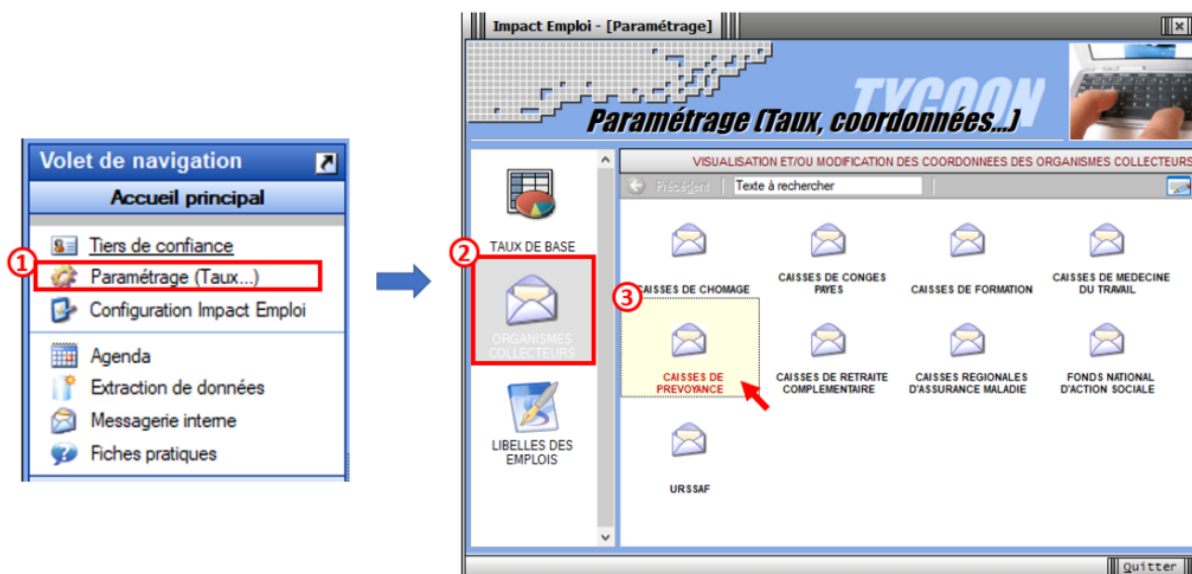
Volet de navigation

Accueil principal

Tiers de confiance

1 Paramétrage (Taux...)

Configuration Impact Emploi

Agenda

Extraction de données

Messagerie interne

Fiches pratiques

Impact Emploi - [Paramétrage]

TYCOON

Paramétrage (Taux, coordonnées...)

TAUX DE BASE

2 ORGANISMES COLLECTEURS

LIBELLES DES EMPLOIS

VISUALISATION ET/OU MODIFICATION DES COORDONNEES DES ORGANISMES COLLECTEURS

Précédent

Texte à rechercher

CAISSES DE CHOMAGE

CAISSES DE CONGES PAYES

CAISSES DE FORMATION

CAISSES DE MEDECINE DU TRAVAIL

3 CAISSES DE PREVOYANCE

CAISSES DE RETRAITE COMPLEMENTAIRE

CAISSES REGIONALES D'ASSURANCE MALADIE

FONDS NATIONAL D'ACTION SOCIALE

URSSAF

Quitter